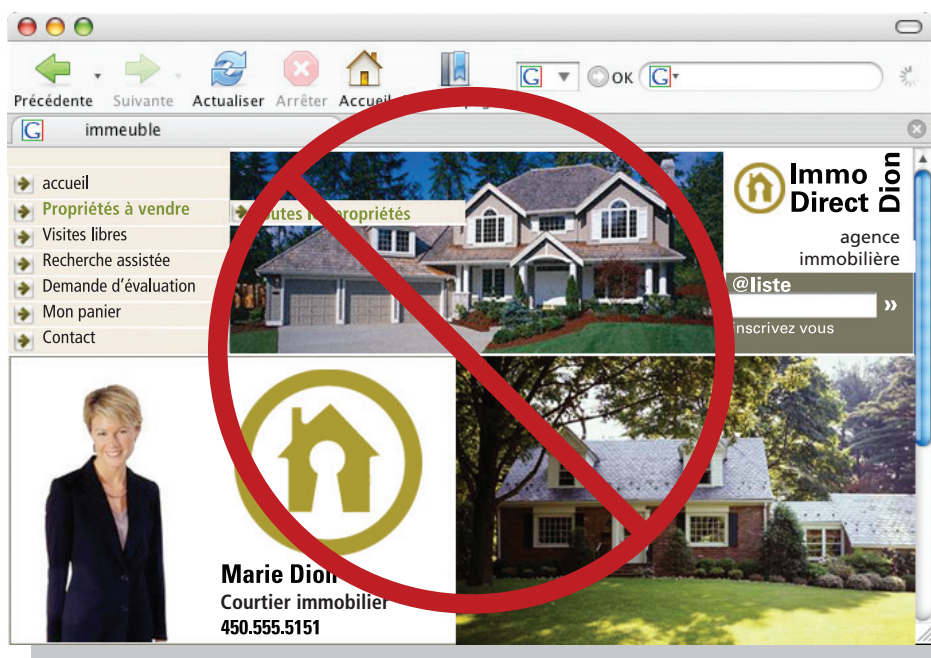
Précédente Suivante Actualiser Arrêter Accueil

OK

immeuble

accueil
Propriétés à vendre
Visites libres
Recherche assistée
Demande d'évaluation
Mon panier
Contact

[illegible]utes l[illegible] propriétés

Immo Direct Dion
agence immobilière

@liste
»
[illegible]nscrivez vous

Marie Dion
Courtier immobilier
450.555.5151